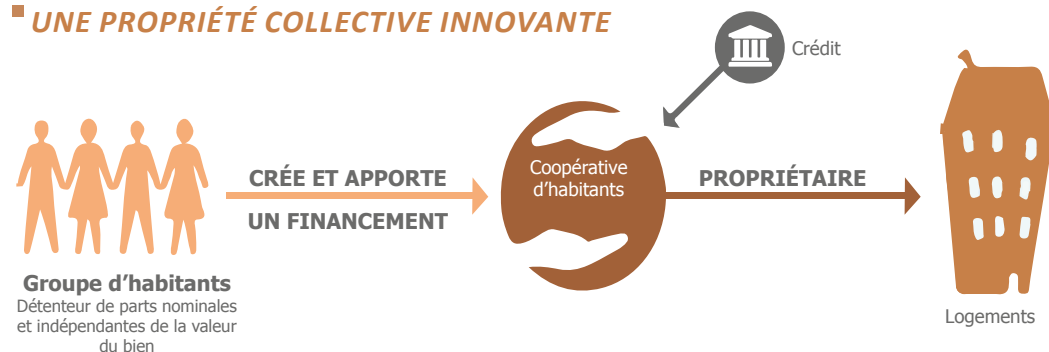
UNE PROPRIÉTÉ COLLECTIVE INNOVANTE

Crédit

CRÉE ET APPORTE
UN FINANCEMENT

Coopérative d'habitants

PROPRIÉTAIRE

Groupe d'habitants
Détenteur de parts nominales et indépendantes de la valeur du bien

Logements